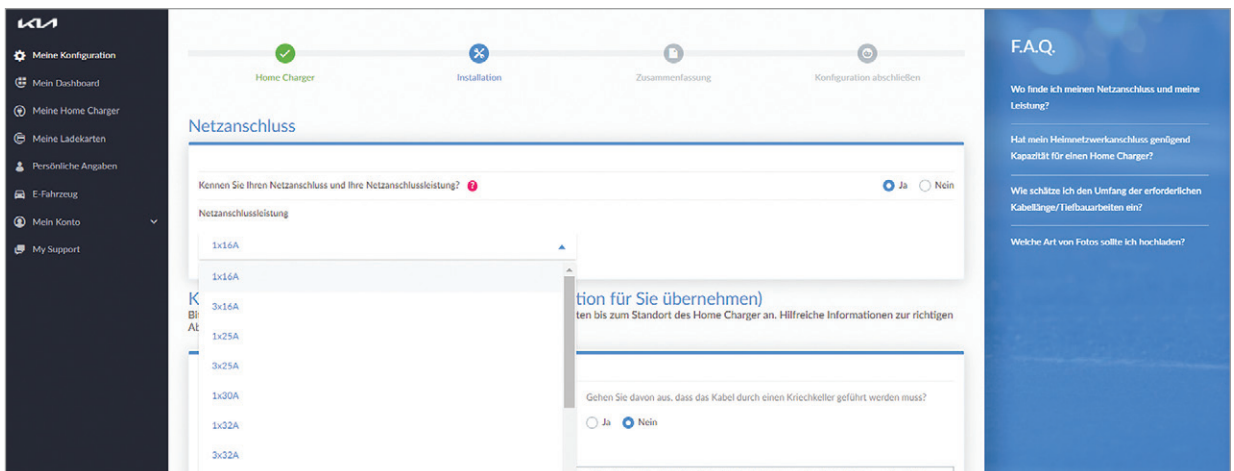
KIA

Meine Konfiguration
Mein Dashboard
Meine Home Charger
Meine Ladekarten
Persönliche Angaben
E-Fahrzeug
Mein Konto
My Support

Home Charger
Installation
Zusammenfassung
Konfiguration abschließen

Netzanschluss

Kennen Sie Ihren Netzanschluss und Ihre Netzanschlussleistung?
Ja
Nein

Netzanschlussleistung

1x16A

1x16A
3x16A
1x25A
3x25A
1x30A
1x32A
3x32A

K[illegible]tion für Sie übernehmen)
Bi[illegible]ten bis zum Standort des Home Charger an. Hilfreiche Informationen zur richtigen Ab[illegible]

Gehen Sie davon aus, dass das Kabel durch einen Kriechkeller geführt werden muss?
Ja
Nein

F.A.Q.

Wo finde ich meinen Netzanschluss und meine Leistung?

Hat mein Heimnetzwerkanschluss genügend Kapazität für einen Home Charger?

Wie schätze ich den Umfang der erforderlichen Kabellänge/Tiefbauarbeiten ein?

Welche Art von Fotos sollte ich hochladen?